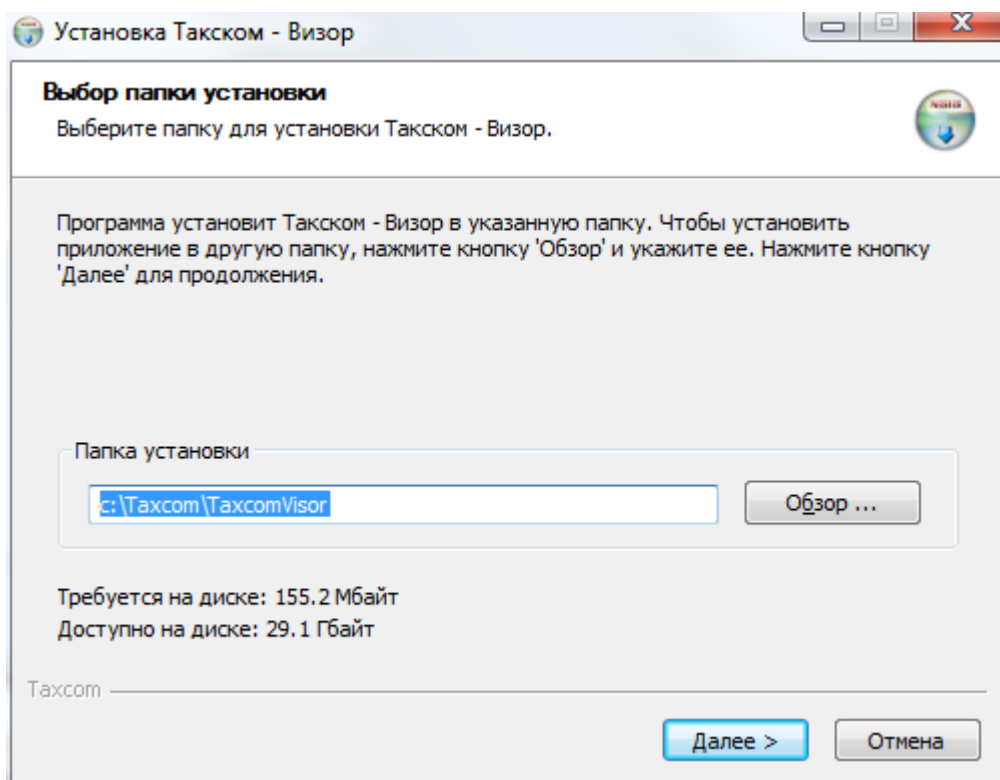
Установка Такском - Визор

Выбор папки установки

Выберите папку для установки Такском - Визор.

Программа установит Такском - Визор в указанную папку. Чтобы установить приложение в другую папку, нажмите кнопку 'Обзор' и укажите ее. Нажмите кнопку 'Далее' для продолжения.

Папка установки

c:\Taxcom\TaxcomVisor

Обзор ...

Требуется на диске: 155.2 Мбайт
Доступно на диске: 29.1 Гбайт

Taxcom

Далее >

Отмена